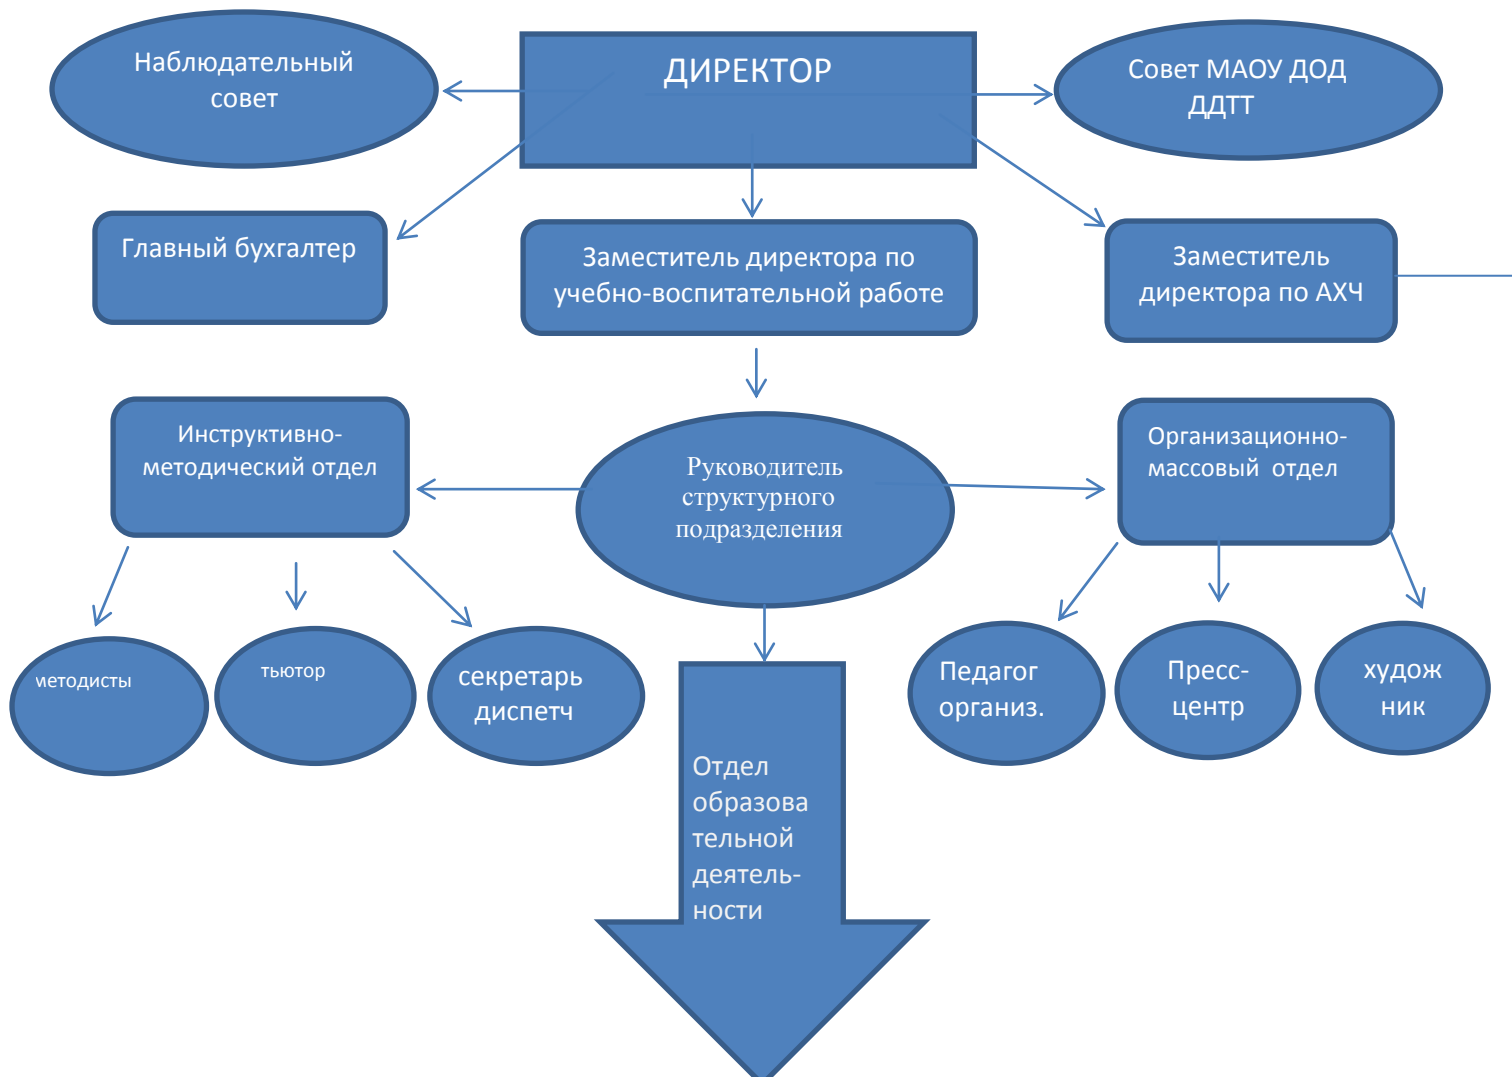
Наблюдательный совет

ДИРЕКТОР

Совет МАОУ ДОД ДДТТ

Главный бухгалтер

Заместитель директора по учебно-воспитательной работе

Заместитель директора по АХЧ

Инструктивно-методический отдел

Руководитель структурного подразделения

Организационно-массовый отдел

методисты

тьютор

секретарь диспетч

Педагог организ.

Пресс-центр

художник

Отдел образовательной деятельности